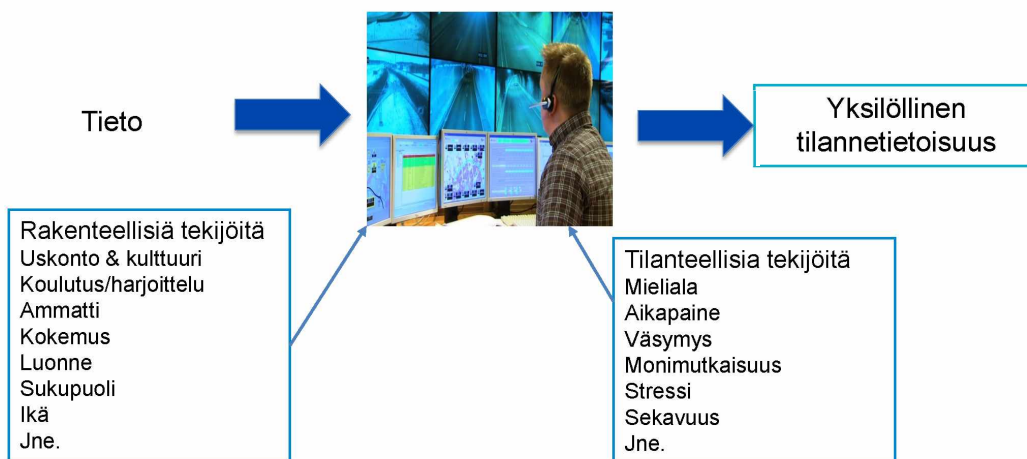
Tieto

Yksilöllinen tilannetietoisuus

Rakenteellisiä tekijöitä
Uskonto & kulttuuri
Koulutus/harjoittelu
Ammatti
Kokemus
Luonne
Sukupuoli
Ikä
Jne.

Tilanteellisia tekijöitä
Mieliala
Aikapaine
Väsymys
Monimutkaisuus
Stressi
Sekavuus
Jne.